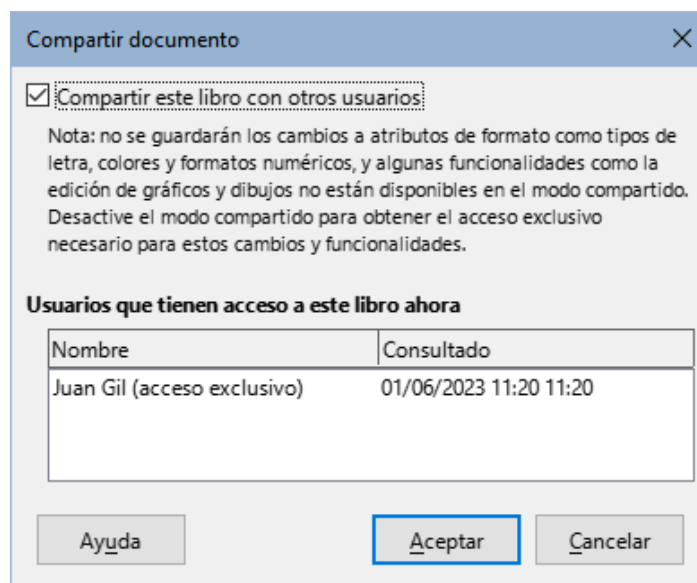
Compartir documento

☑ Compartir este libro con otros usuarios

Nota: no se guardarán los cambios a atributos de formato como tipos de letra, colores y formatos numéricos, y algunas funcionalidades como la edición de gráficos y dibujos no están disponibles en el modo compartido. Desactive el modo compartido para obtener el acceso exclusivo necesario para estos cambios y funcionalidades.

Usuarios que tienen acceso a este libro ahora

| Nombre | Consultado |
|---|---|
| Juan Gil (acceso exclusivo) | 01/06/2023 11:20 11:20 |

Ayuda

Aceptar

Cancelar